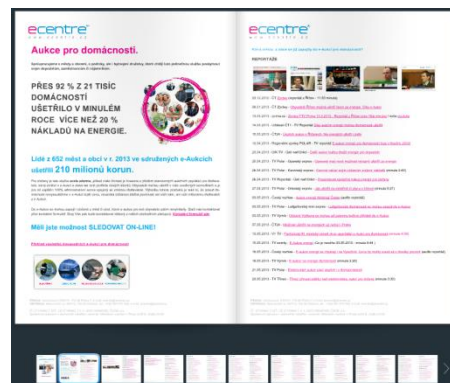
ecentre

Aukce pro domácnosti.

PŘES 92 % Z 21 TISÍC DOMÁCNOSTÍ UŠETŘILO V MINULÉM ROCE VÍCE NEŽ 20 % NÁKLADŮ NA ENERGIE.

Lidé z 652 měst a obcí v r. 2013 ve sdružených e-Aukcích ušetřili 210 milionů korun.

Měli jste možnost SLEDOVAT ON-LINE!

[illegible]

ecentre

REPORTÁŽE

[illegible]